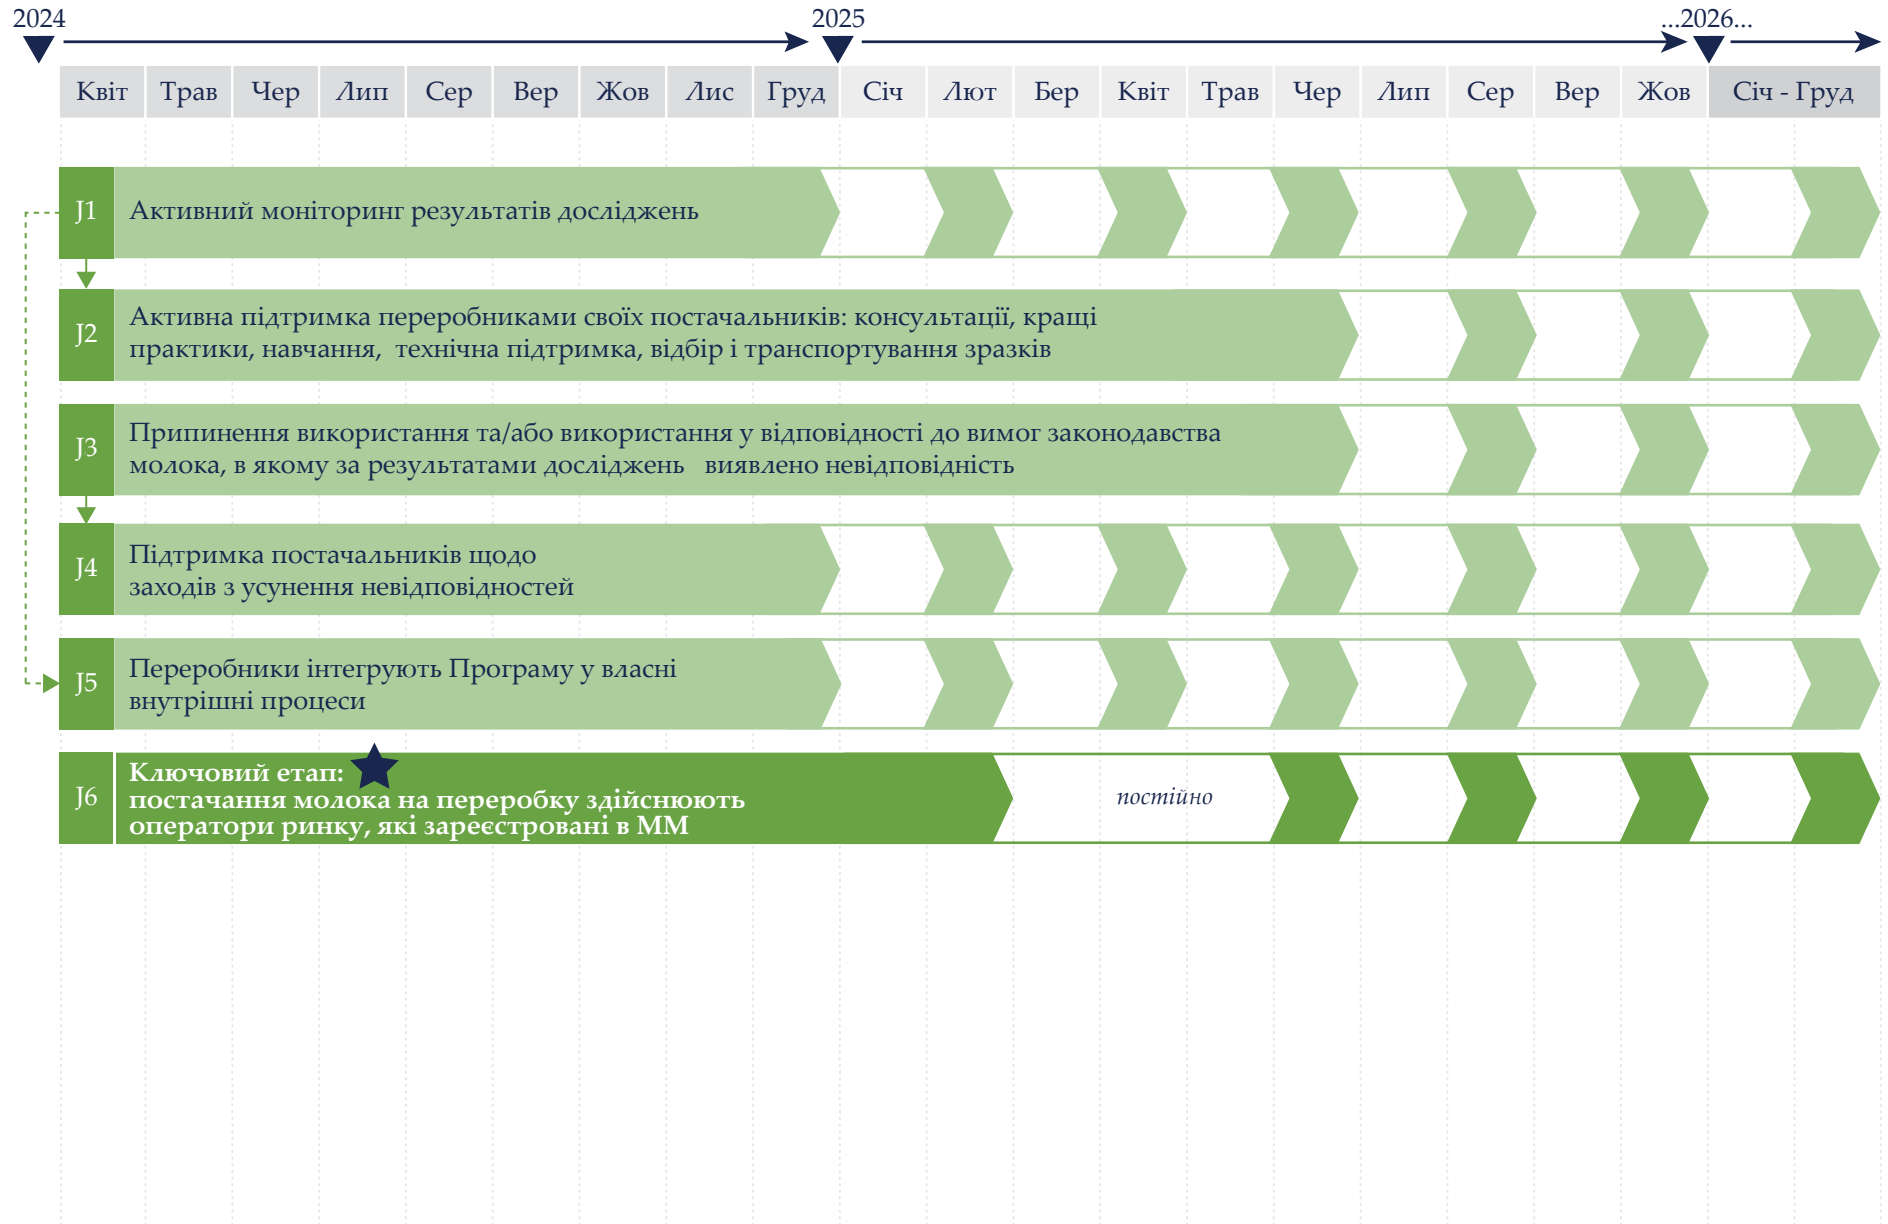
2024 2025 ...2026...

| Квіт | Трав | Чер | Лип | Сер | Вер | Жов | Лис | Груд | Січ | Лют | Бер | Квіт | Трав | Чер | Лип | Сер | Вер | Жов | Січ - Груд |
|---|---|---|---|---|---|---|---|---|---|---|---|---|---|---|---|---|---|---|---|

J1 Активний моніторинг результатів досліджень

J2 Активна підтримка переробниками своїх постачальників: консультації, кращі практики, навчання, технічна підтримка, відбір і транспортування зразків

J3 Припинення використання та/або використання у відповідності до вимог законодавства молока, в якому за результатами досліджень виявлено невідповідність

J4 Підтримка постачальників щодо заходів з усунення невідповідностей

J5 Переробники інтегрують Програму у власні внутрішні процеси

J6 Ключовий етап: постачання молока на переробку здійснюють оператори ринку, які зареєстровані в ММ

постійно